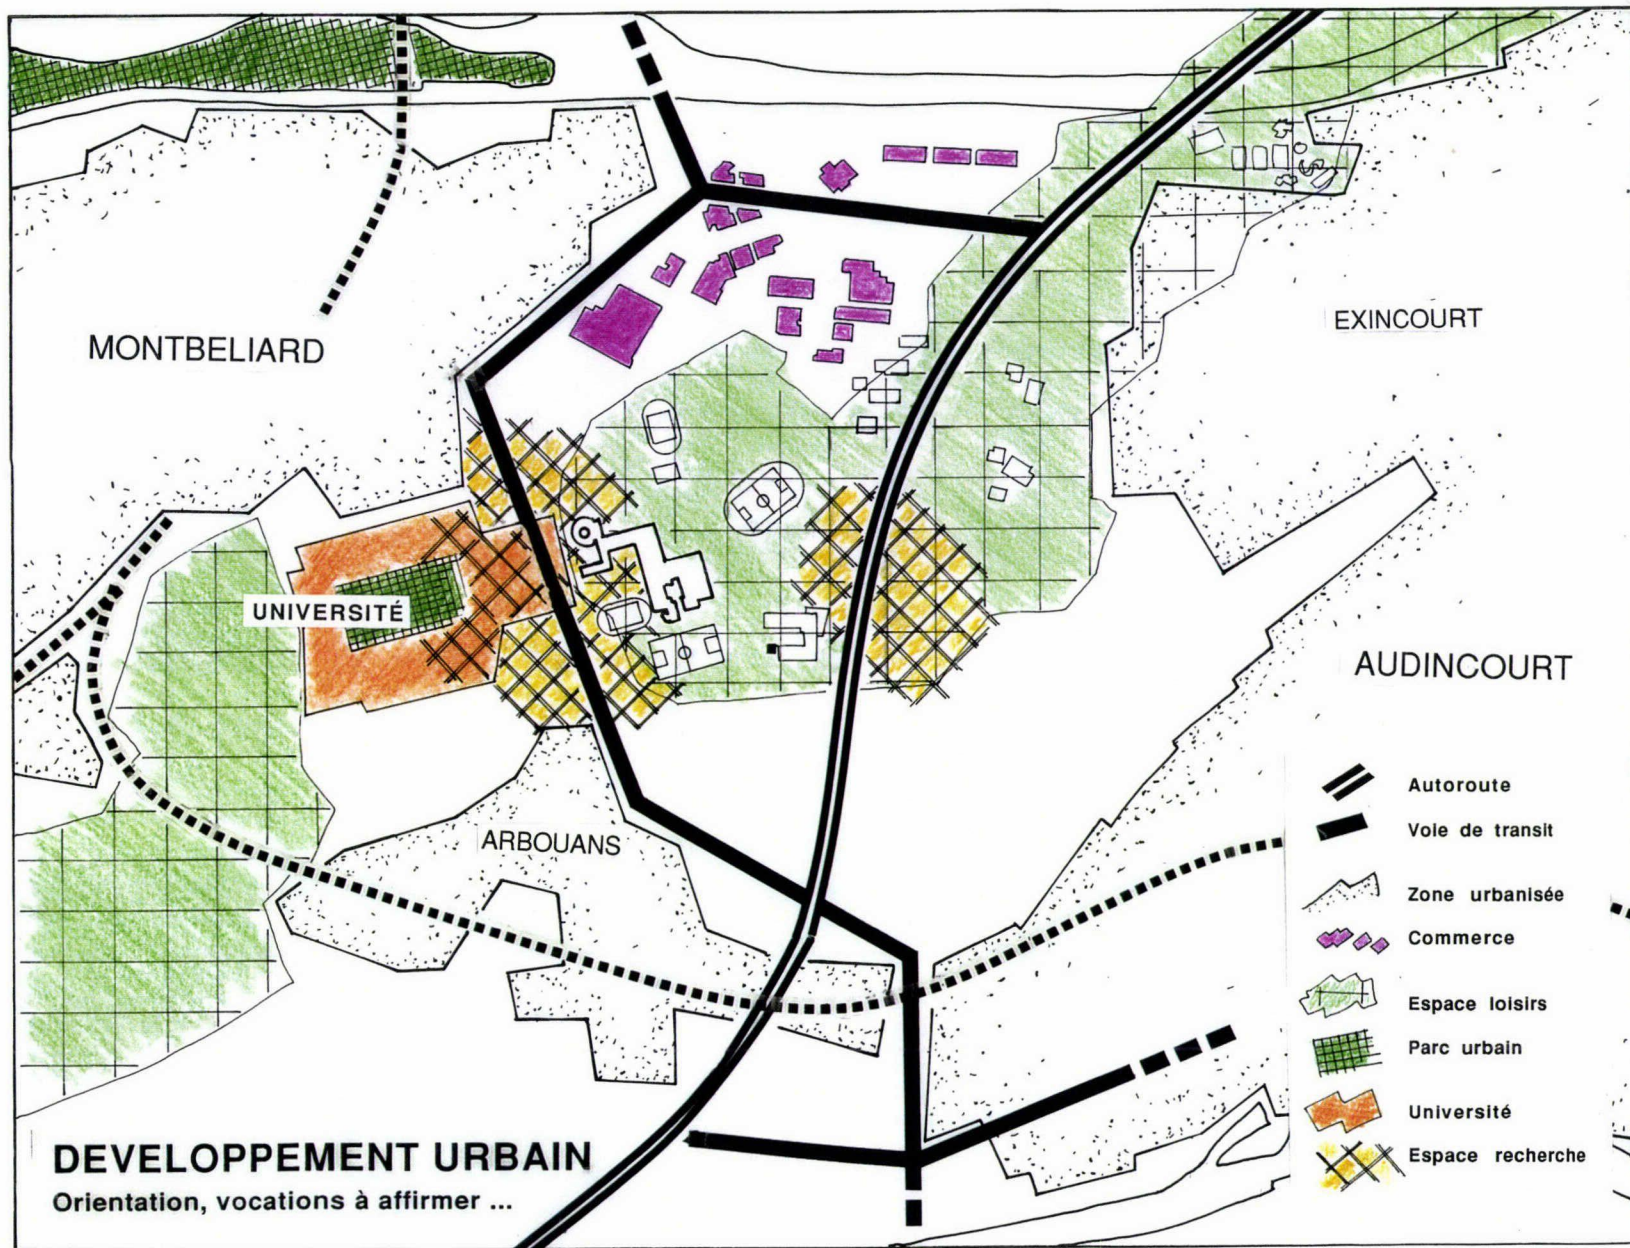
MONTBELIARD

EXINCOURT

UNIVERSITÉ

AUDINCOURT

ARBOUANS

Autoroute
Voie de transit
Zone urbanisée
Commerce
Espace loisirs
Parc urbain
Université
Espace recherche

DEVELOPPEMENT URBAIN
Orientation, vocations à affirmer ...